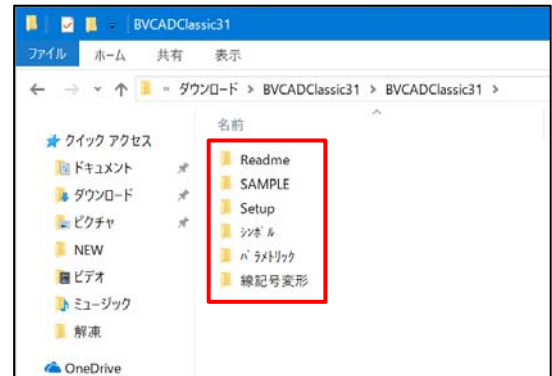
BVCADClassic31

ファイル ホーム 共有 表示

« ダウンロード > BVCADClassic31 > BVCADClassic31 >

名前

クイック アクセス
ドキュメント
ダウンロード
ピクチャ
NEW
ビデオ
ミュージック
解凍
OneDrive

Readme
SAMPLE
Setup
ｼﾝﾎﾞﾙ
ﾊﾟﾗﾒﾄﾘｯｸ
線記号変形